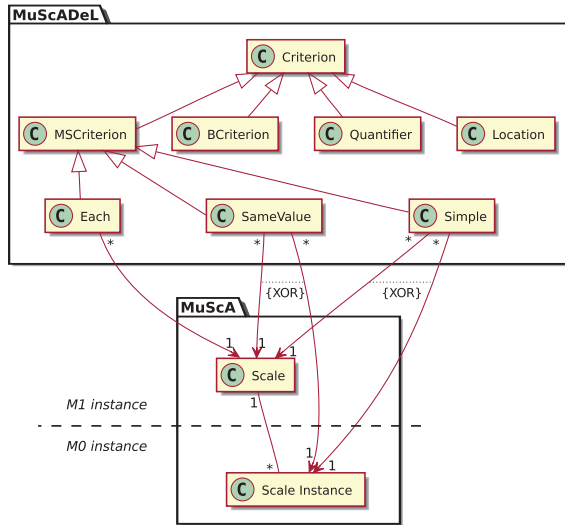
MuScADeL

C Criterion

C MSCriterion

C BCriterion

C Quantifier

C Location

C Each

C SameValue

C Simple

MuScA

C Scale

C Scale Instance

{XOR}

{XOR}

M1 instance

M0 instance

*

*

*

*

*

1

1

1

1

*

1

1